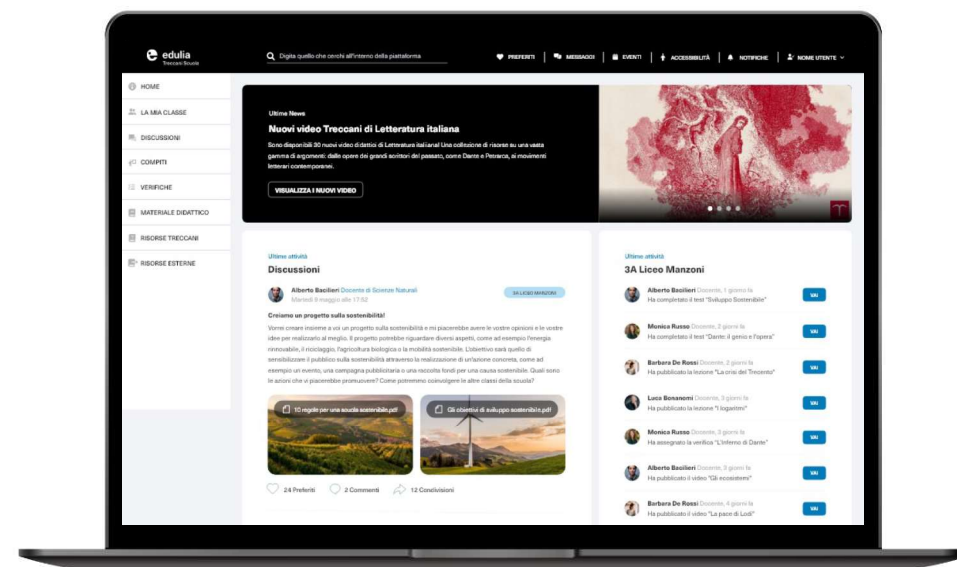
edulia
Treccani Scuola

Digita quello che cerchi all'interno della piattaforma

PREFERITI | MESSAGGI | EVENTI | ACCESSIBILITÀ | NOTIFICHE | NOME UTENTE

HOME
LA MIA CLASSE
DISCUSSIONI
COMPITI
VERIFICHE
MATERIALE DIDATTICO
RISORSE TRECCANI
RISORSE ESTERNE

Ultime News
Nuovi video Treccani di Letteratura italiana
Sono disponibili 30 nuovi video didattici di Letteratura italiana! Una collezione di risorse su una vasta gamma di argomenti: dalle opere dei grandi scrittori del passato, come Dante e Petrarca, ai movimenti letterari contemporanei.
VISUALIZZA I NUOVI VIDEO

Ultime attività
Discussioni
Alberto Bacilieri Docente di Scienze Naturali
Martedì 8 maggio alle 17:52
3A LICEO MANZONI
Creiamo un progetto sulla sostenibilità!
Vorrei creare insieme a voi un progetto sulla sostenibilità e mi piacerebbe avere le vostre opinioni e le vostre idee per realizzarlo al meglio. Il progetto potrebbe riguardare diversi aspetti, come ad esempio l'energia rinnovabile, il riciclaggio, l'agricoltura biologica o la mobilità sostenibile. L'obiettivo sarà quello di sensibilizzare il pubblico sulla sostenibilità attraverso la realizzazione di un'azione concreta, come ad esempio un evento, una campagna pubblicitaria o una raccolta fondi per una causa sostenibile. Quali sono le azioni che vi piacerebbe promuovere? Come potremmo coinvolgere le altre classi della scuola?
10 regole per una scuola sostenibile.pdf
Gli obiettivi di sviluppo sostenibile.pdf
24 Preferiti
2 Commenti
12 Condivisioni

Ultime attività
3A Liceo Manzoni
Alberto Bacilieri Docente, 1 giorno fa
Ha completato il test "Sviluppo Sostenibile"
VAI
Monica Russo Docente, 3 giorni fa
Ha completato il test "Dante: il genio e l'opera"
VAI
Barbara De Rossi Docente, 2 giorni fa
Ha pubblicato la lezione "La crisi del Trecento"
VAI
Luca Bonanomi Docente, 3 giorni fa
Ha pubblicato la lezione "I logaritmi"
VAI
Monica Russo Docente, 3 giorni fa
Ha assegnato la verifica "L'Inferno di Dante"
VAI
Alberto Bacilieri Docente, 3 giorni fa
Ha pubblicato il video "Gli ecosistemi"
VAI
Barbara De Rossi Docente, 4 giorni fa
Ha pubblicato il video "La pace di Lodi"
VAI